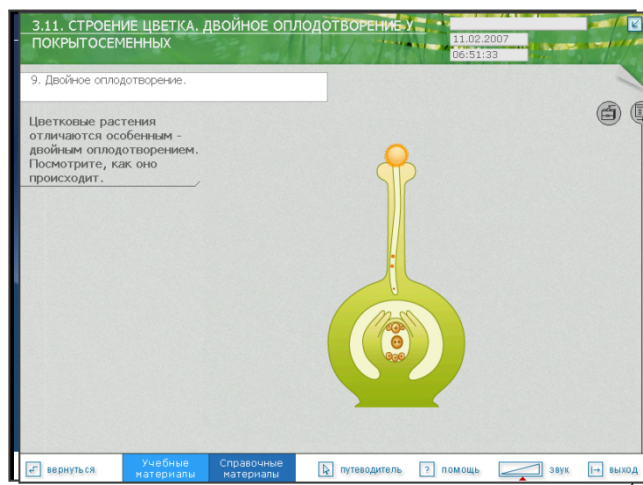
3.11. СТРОЕНИЕ ЦВЕТКА. ДВОЙНОЕ ОПЛОДОТВОРЕНИЕ У ПОКРЫТОСЕМЕННЫХ

11.02.2007
06:51:33

9. Двойное оплодотворение.

Цветковые растения отличаются особенным - двойным оплодотворением. Посмотрите, как оно происходит.

вернуться
Учебные материалы
Справочные материалы
путеводитель
помощь
звук
выход